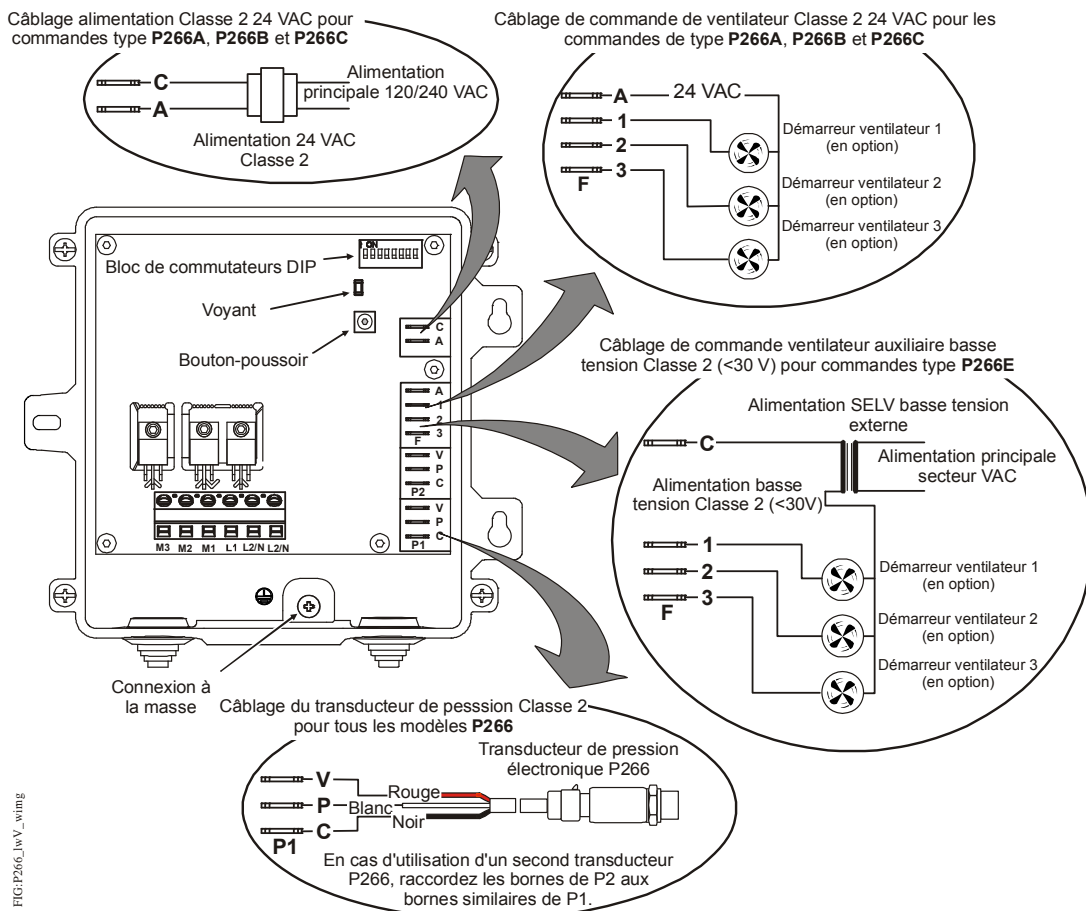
Câblage alimentation Classe 2 24 VAC pour commandes type **P266A**, **P266B** et **P266C**

C
A
Alimentation principale 120/240 VAC
Alimentation 24 VAC Classe 2

Câblage de commande de ventilateur Classe 2 24 VAC pour les commandes de type **P266A**, **P266B** et **P266C**

A
24 VAC
1
2
F 3
Démarreur ventilateur 1 (en option)
Démarreur ventilateur 2 (en option)
Démarreur ventilateur 3 (en option)

Bloc de commutateurs DIP
ON
Voyant
Bouton-poussoir

C
A
A
1
2
3
F
V
P
C
P2
V
P
C
P1

M3 M2 M1 L1 L2/N L2/N

Câblage de commande ventilateur auxiliaire basse tension Classe 2 (<30 V) pour commandes type **P266E**

Alimentation SELV basse tension externe
C
Alimentation principale secteur VAC
Alimentation basse tension Classe 2 (<30V)
1
2
F 3
Démarreur ventilateur 1 (en option)
Démarreur ventilateur 2 (en option)
Démarreur ventilateur 3 (en option)

Connexion à la masse

Câblage du transducteur de pesssion Classe 2 pour tous les modèles **P266**

Transducteur de pression électronique P266
V
P
C
P1
Rouge
Blanc
Noir

En cas d'utilisation d'un second transducteur P266, raccordez les bornes de P2 aux bornes similaires de P1.

FIG:P266_lwV_wimg